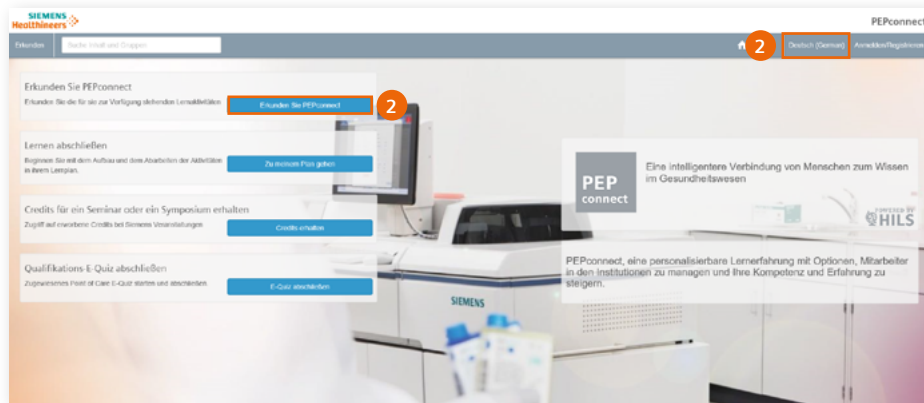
SIEMENS Healthineers

PEPconnect

Erkunden

Suche Inhalt und Gruppen

2

Deutsch (German)

Anmelden/Registrieren

Erkunden Sie PEPconnect

Erkunden Sie die für sie zur Verfügung stehenden Lernaktivitäten

Erkunden Sie PEPconnect

2

Lernen abschließen

Beginnen Sie mit dem Aufbau und dem Abarbeiten der Aktivitäten in Ihrem Lernplan.

Zu meinem Plan gehen

Credits für ein Seminar oder ein Symposium erhalten

Zugriff auf erworbene Credits bei Siemens Veranstaltungen

Credits erhalten

Qualifikations-E-Quiz abschließen

Zugewiesenes Point of Care E-Quiz starten und abschließen

E-Quiz abschließen

PEP connect

Eine intelligentere Verbindung von Menschen zum Wissen im Gesundheitswesen

POWERED BY HILS

PEPconnect, eine personalisierbare Lernerfahrung mit Optionen, Mitarbeiter in den Institutionen zu managen und Ihre Kompetenz und Erfahrung zu steigern.

SIEMENS